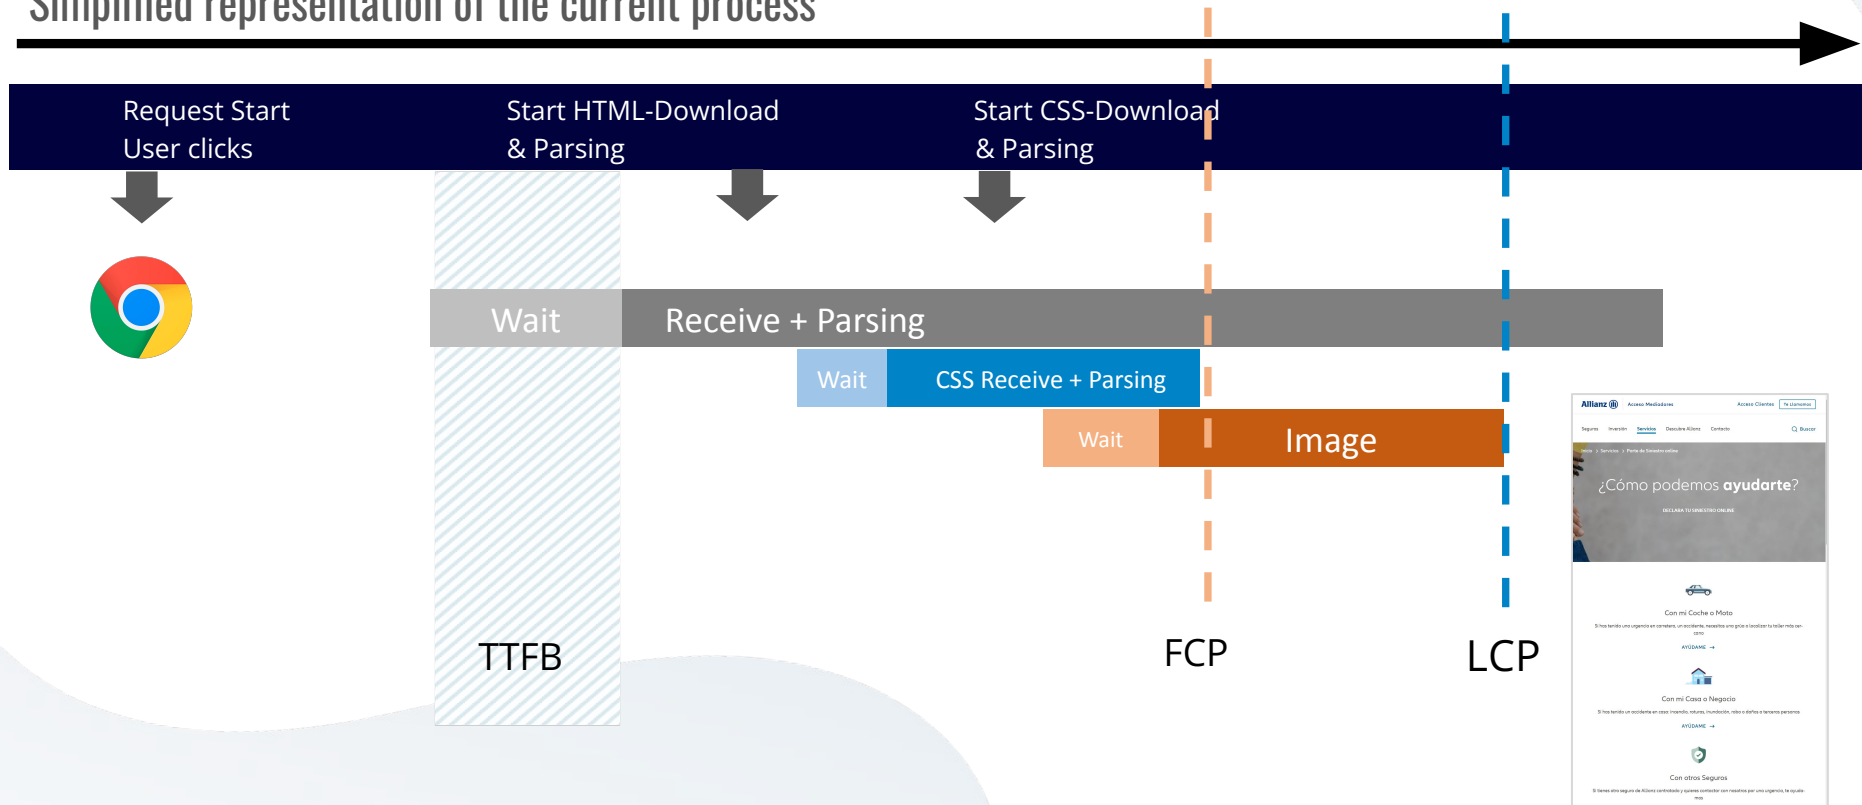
Simplified representation of the current process

Request Start
User clicks

Start HTML-Download
& Parsing

Start CSS-Download
& Parsing

Wait

Receive + Parsing

Wait

CSS Receive + Parsing

Wait

Image

TTFB

FCP

LCP

Allianz Acceso Mediadores Acceso Clientes Te Llamamos

Seguros Inversión Servicios Descubre Allianz Contacto Buscar

¿Cómo podemos ayudarte?

DECLARA TU SINIESTRO ONLINE

Con mi Coche o Moto

AYÚDAME →

Con mi Casa o Negocio

AYÚDAME →

Con otros Seguros